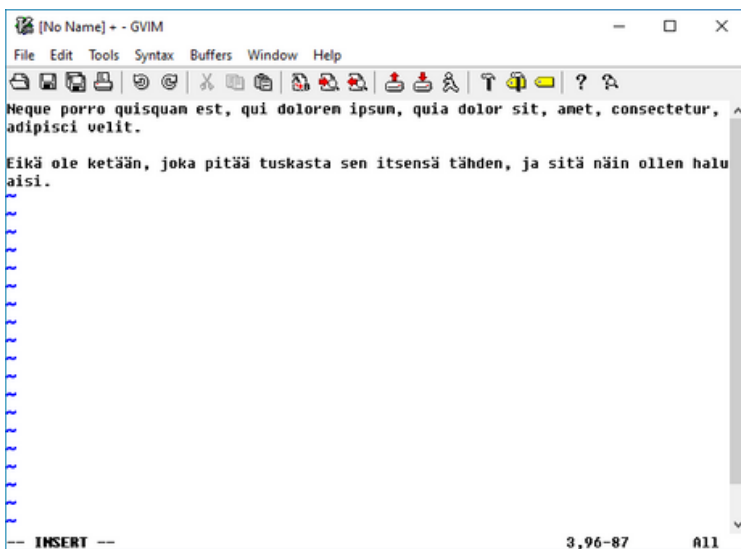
[No Name] + - GVIM

File Edit Tools Syntax Buffers Window Help

Neque porro quisquam est, qui dolorem ipsum, quia dolor sit, amet, consectetur, adipisci velit.

Eikä ole ketään, joka pitää tuskasta sen itsensä tähden, ja sitä näin ollen haluaisi.
~
~
~
~
~
~
~
~
~
~
~
~
~
~
~
~
~
~
~
-- INSERT -- 3,96-87 All